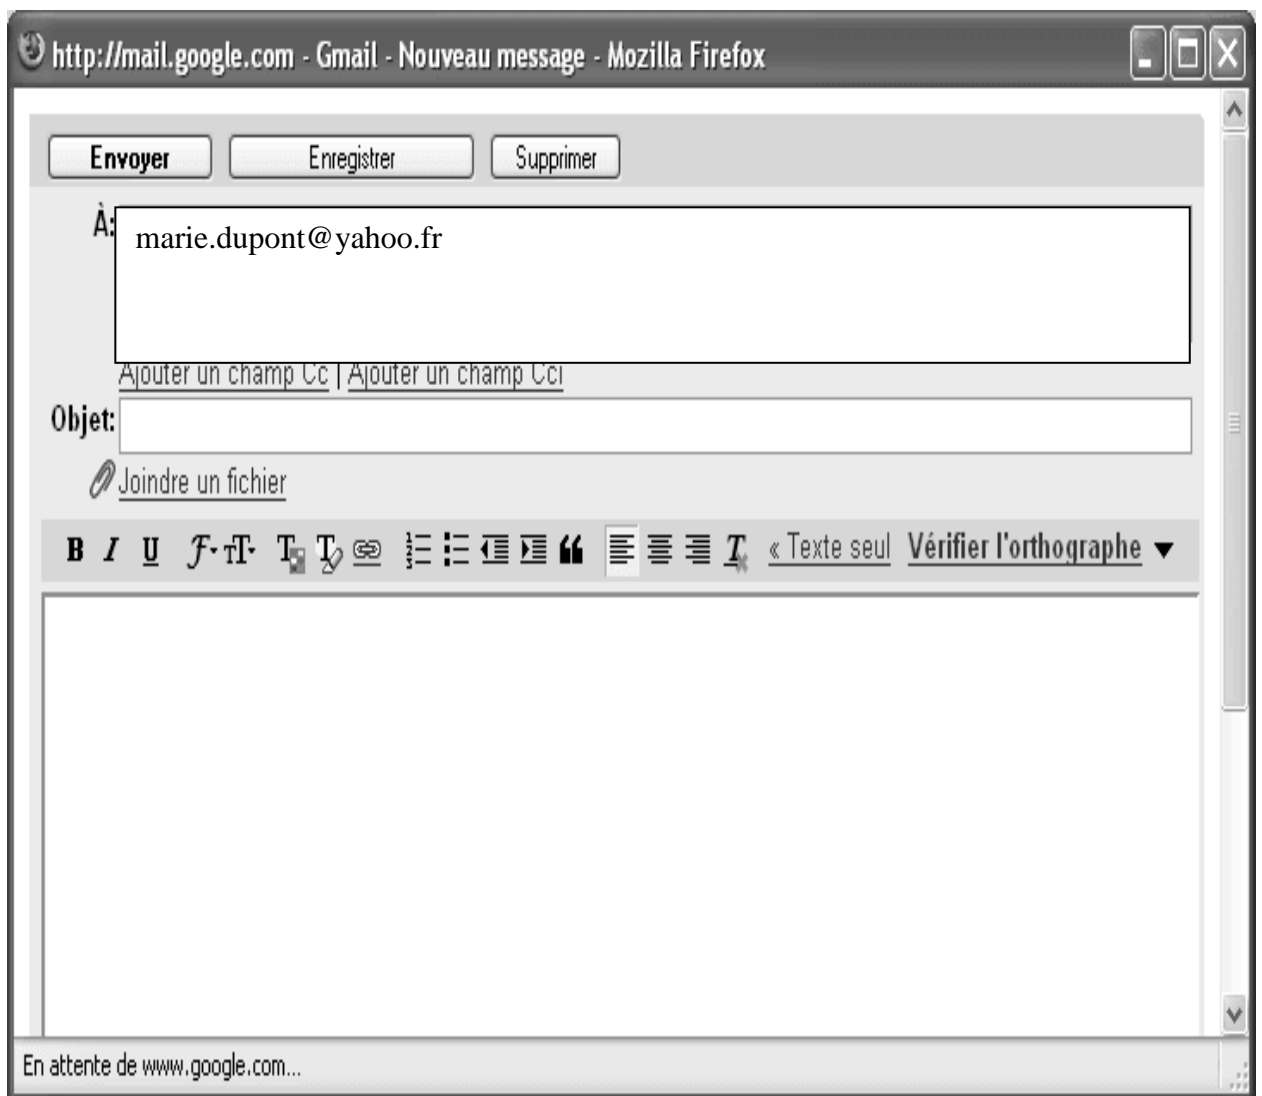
http://mail.google.com - Gmail - Nouveau message - Mozilla Firefox

Envoyer Enregistrer Supprimer

À: marie.dupont@yahoo.fr

Ajouter un champ Cc | Ajouter un champ Cci

Objet:

Joindre un fichier

B I U « Texte seul Vérifier l'orthographe

En attente de www.google.com...